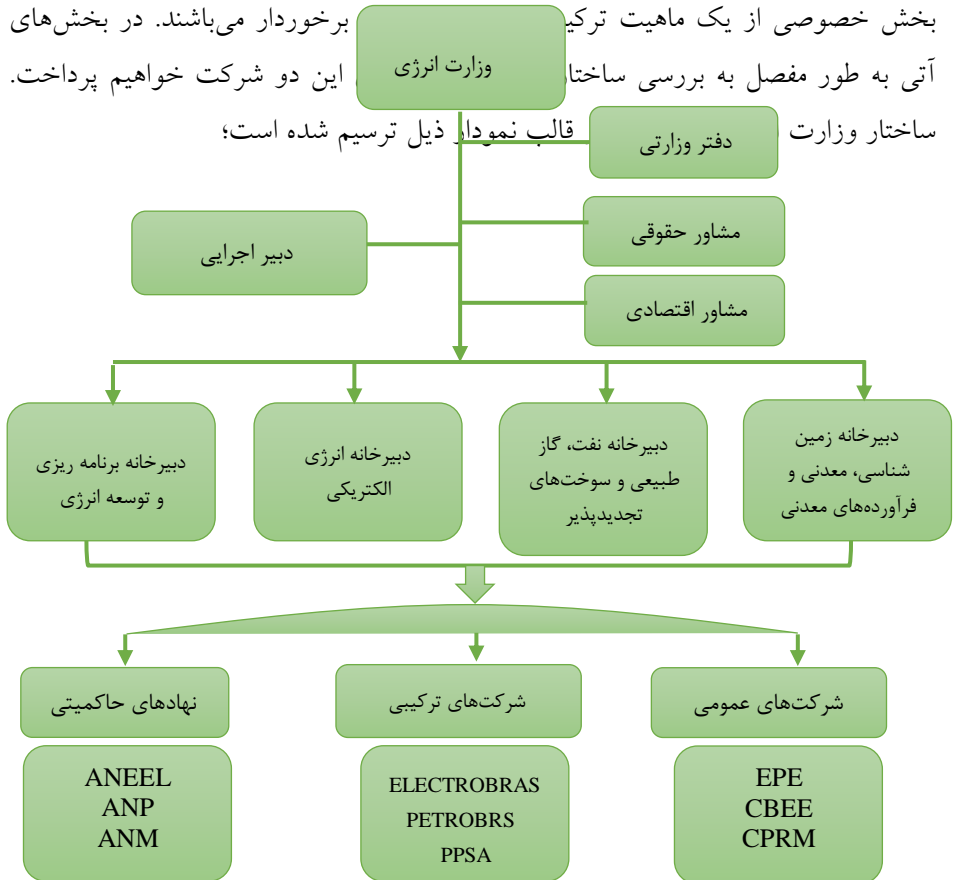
بخش خصوصی از یک ماهیت ترکی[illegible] برخوردار می‌باشند. در بخش‌های آتی به طور مفصل به بررسی ساختا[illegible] این دو شرکت خواهیم پرداخت. ساختار وزارت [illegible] قالب نمودار ذیل ترسیم شده است؛

وزارت انرژی

دفتر وزارتی

مشاور حقوقی

دبیر اجرایی

مشاور اقتصادی

دبیرخانه برنامه ریزی و توسعه انرژی

دبیرخانه انرژی الکتریکی

دبیرخانه نفت، گاز طبیعی و سوخت‌های تجدیدپذیر

دبیرخانه زمین شناسی، معدنی و فرآورده‌های معدنی

نهادهای حاکمیتی

شرکت‌های ترکیبی

شرکت‌های عمومی

ANEEL
ANP
ANM

ELECTROBRAS
PETROBRS
PPSA

EPE
CBEE
CPRM